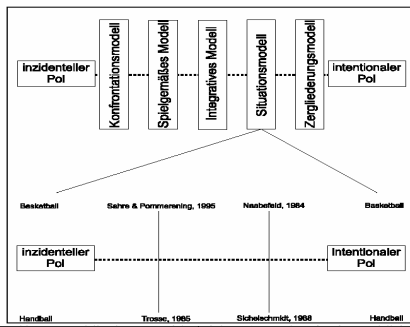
inzidenteller Pol

Konfrontationsmodell

Spielgemäßes Modell

Integratives Modell

Situationsmodell

Zergliederungsmodell

intentionaler Pol

Basketball

Sahre & Pommerening, 1995

Nasbefeld, 1984

Basketball

inzidenteller Pol

Intentionaler Pol

Handball

Trosse, 1985

Sichelschmidt, 1988

Handball